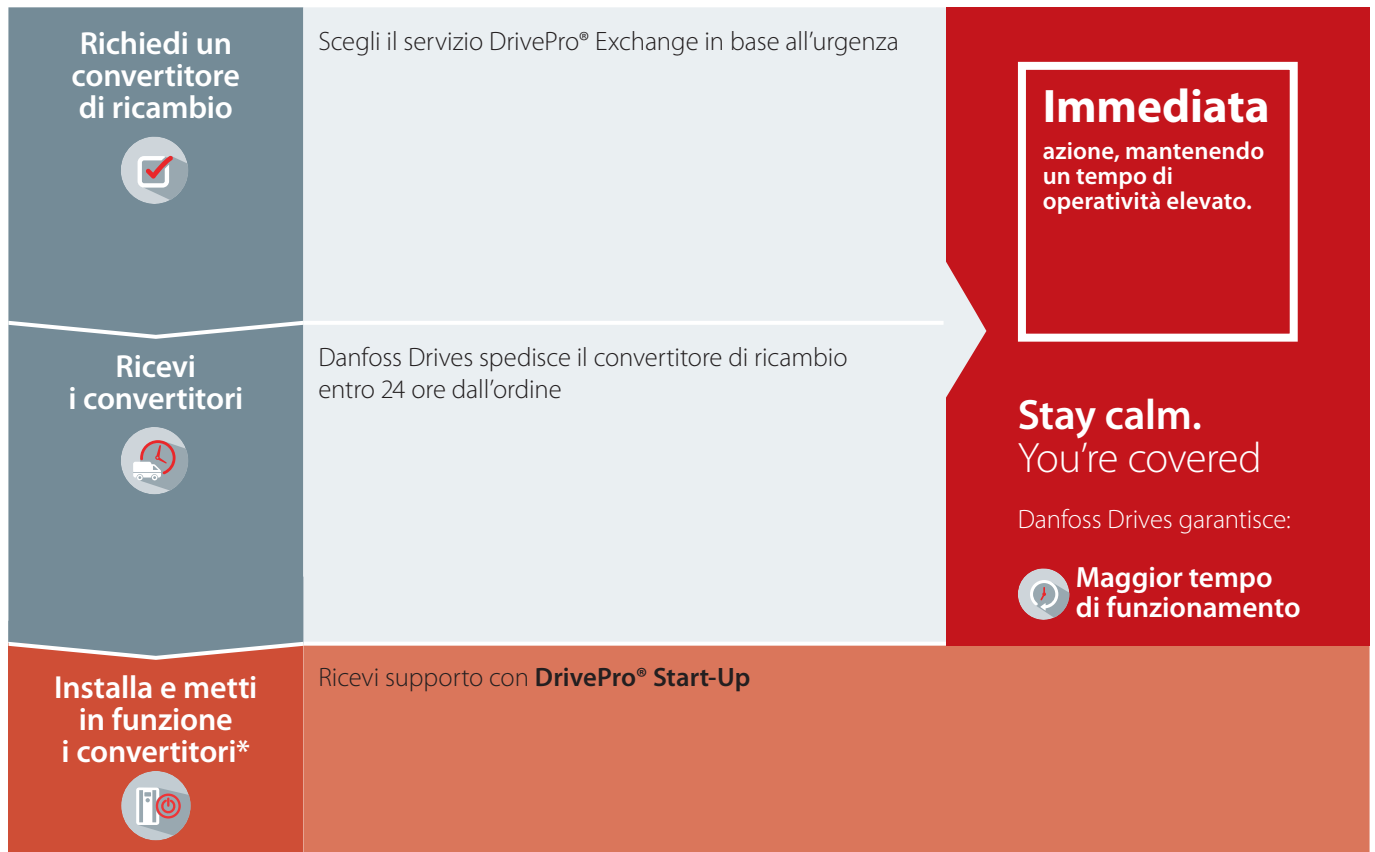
Richiedi un convertitore di ricambio

Scegli il servizio DrivePro® Exchange in base all’urgenza

Immediata

azione, mantenendo un tempo di operatività elevato.

Ricevi i convertitori

Danfoss Drives spedisce il convertitore di ricambio entro 24 ore dall’ordine

Stay calm.
You’re covered

Danfoss Drives garantisce:

Maggior tempo di funzionamento

Installa e metti in funzione i convertitori*

Ricevi supporto con **DrivePro® Start-Up**